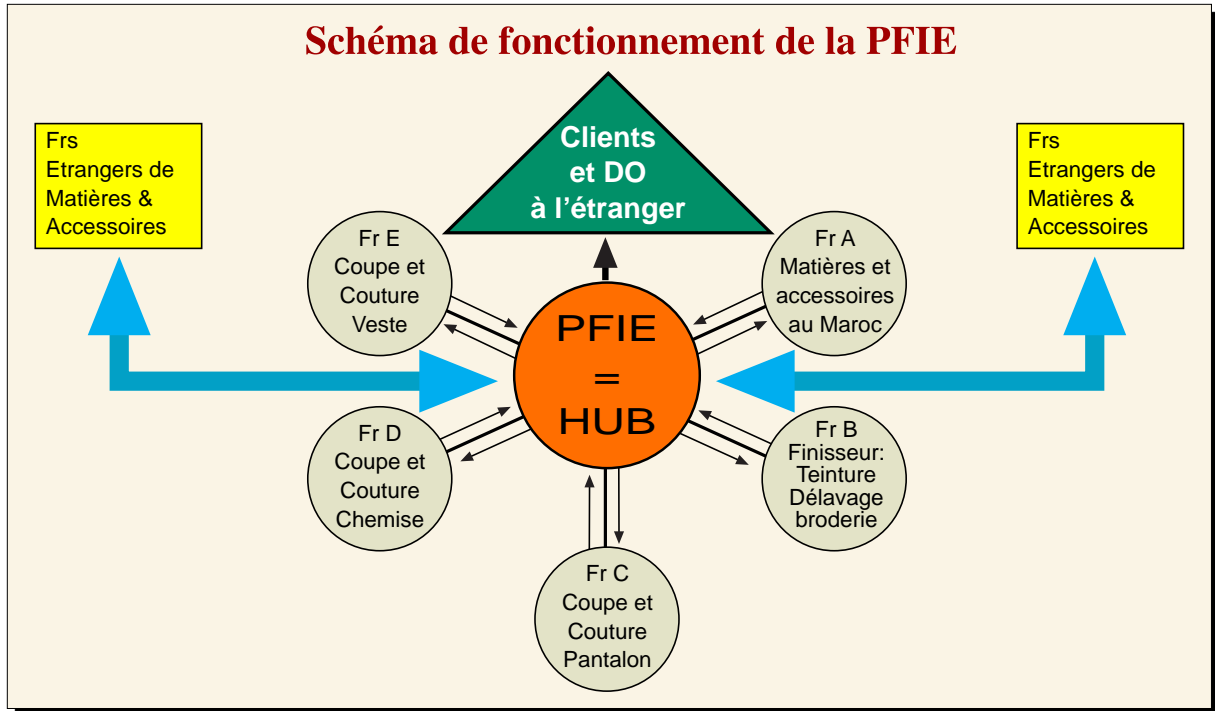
Schéma de fonctionnement de la PFIE

Frs
Etrangers de
Matières &
Accessoires

Clients
et DO
à l'étranger

Frs
Etrangers de
Matières &
Accessoires

Fr E
Coupe et
Couture
Veste

Fr A
Matières et
accessoires
au Maroc

PFIE
=
HUB

Fr D
Coupe et
Couture
Chemise

Fr B
Finisseur:
Teinture
Délavage
broderie

Fr C
Coupe et
Couture
Pantalon